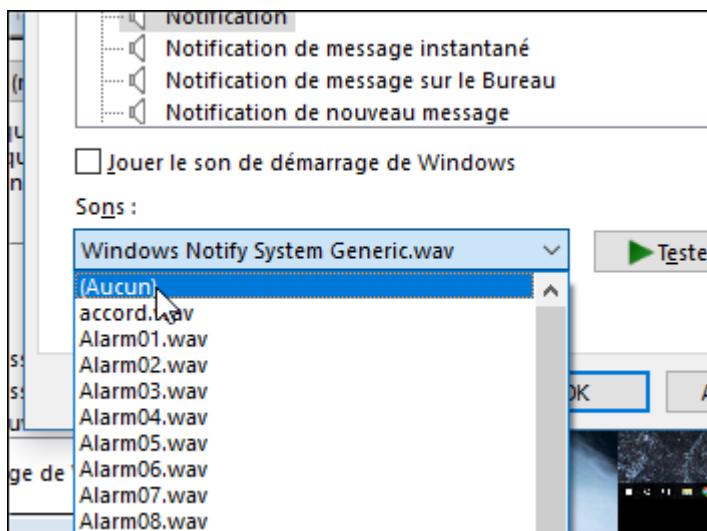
Notification
Notification de message instantané
Notification de message sur le Bureau
Notification de nouveau message

Jouer le son de démarrage de Windows

Sons :

Windows Notify System Generic.wav

Teste

(Aucun)
accord.wav
Alarm01.wav
Alarm02.wav
Alarm03.wav
Alarm04.wav
Alarm05.wav
Alarm06.wav
Alarm07.wav
Alarm08.wav

OK

ge de